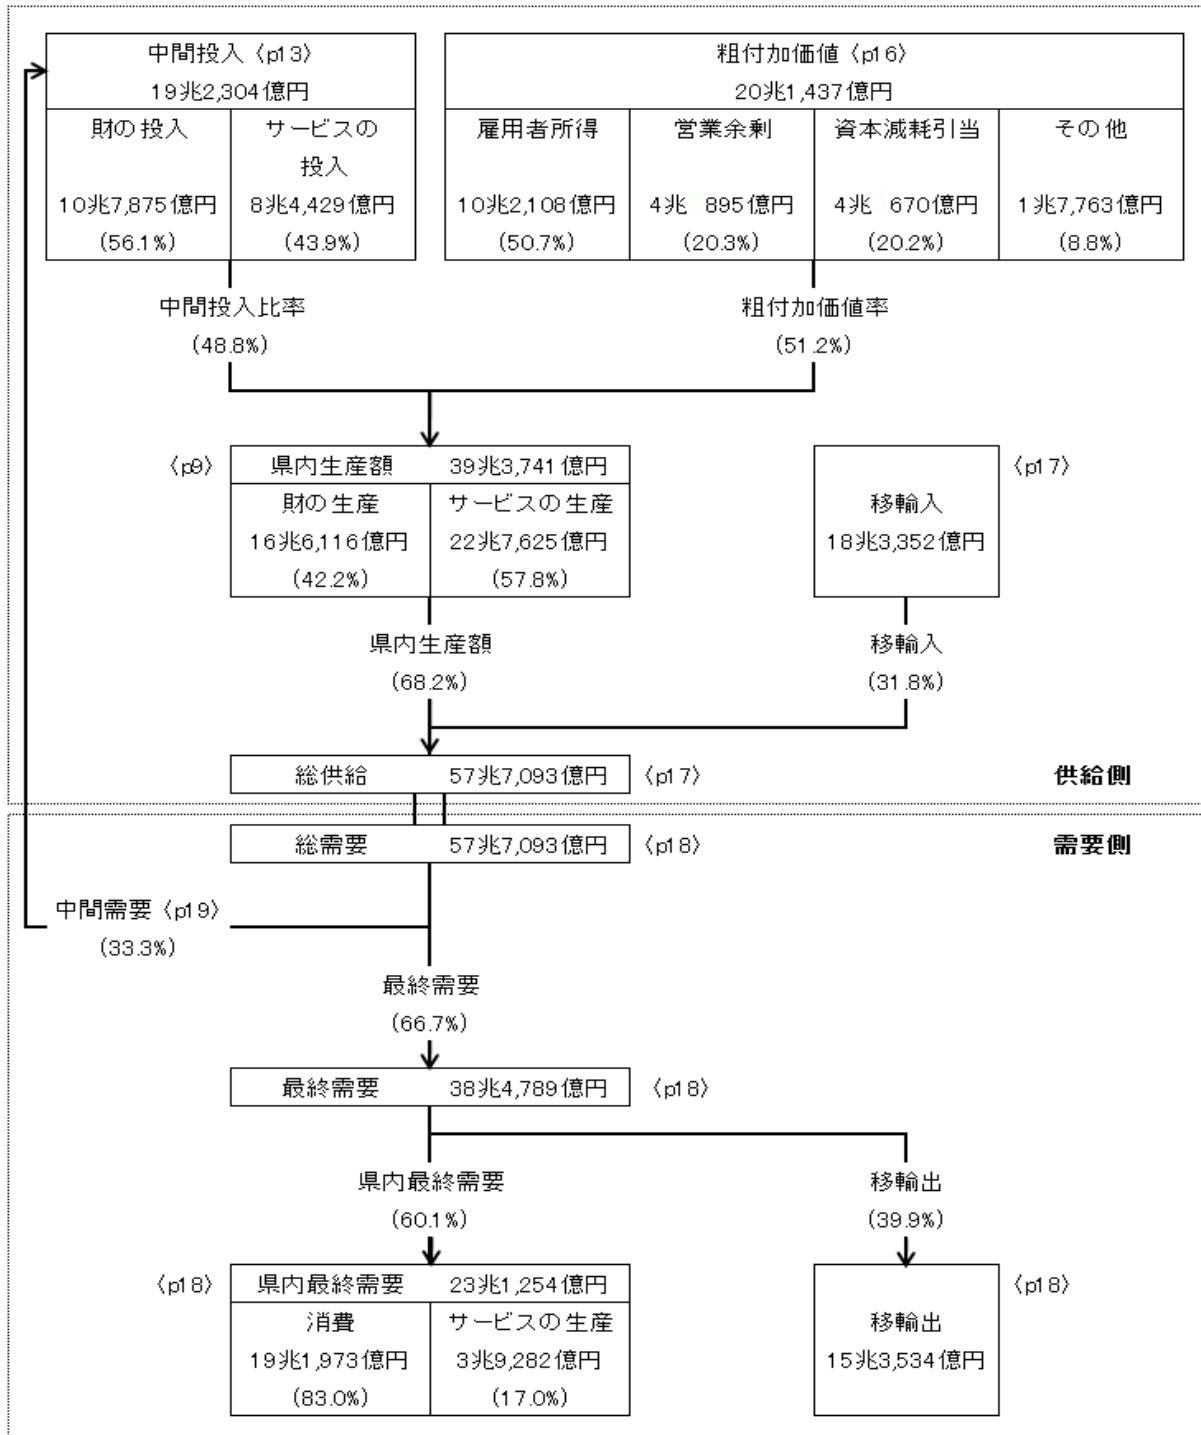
中間投入〈p13〉
19兆2,304億円

| 財の投入 | サービスの投入 |
|---|---|
| 10兆7,875億円 | 8兆4,429億円 |
| (56.1%) | (43.9%) |

粗付加価値〈p16〉
20兆1,437億円

| 雇用者所得 | 営業余剰 | 資本減耗引当 | その他 |
|---|---|---|---|
| 10兆2,108億円 | 4兆 895億円 | 4兆 670億円 | 1兆7,763億円 |
| (50.7%) | (20.3%) | (20.2%) | (8.8%) |

中間投入比率
(48.8%)

粗付加価値率
(51.2%)

〈p9〉
県内生産額 39兆3,741億円

| 財の生産 | サービスの生産 |
|---|---|
| 16兆6,116億円 | 22兆7,625億円 |
| (42.2%) | (57.8%) |

〈p17〉
移輸入
18兆3,352億円

県内生産額
(68.2%)

移輸入
(31.8%)

総供給 57兆7,093億円 〈p17〉

供給側

総需要 57兆7,093億円 〈p18〉

需要側

中間需要〈p19〉
(33.3%)

最終需要
(66.7%)

最終需要 38兆4,789億円 〈p18〉

県内最終需要
(60.1%)

移輸出
(39.9%)

〈p18〉
県内最終需要 23兆1,254億円

| 消費 | サービスの生産 |
|---|---|
| 19兆1,973億円 | 3兆9,282億円 |
| (83.0%) | (17.0%) |

〈p18〉
移輸出
15兆3,534億円